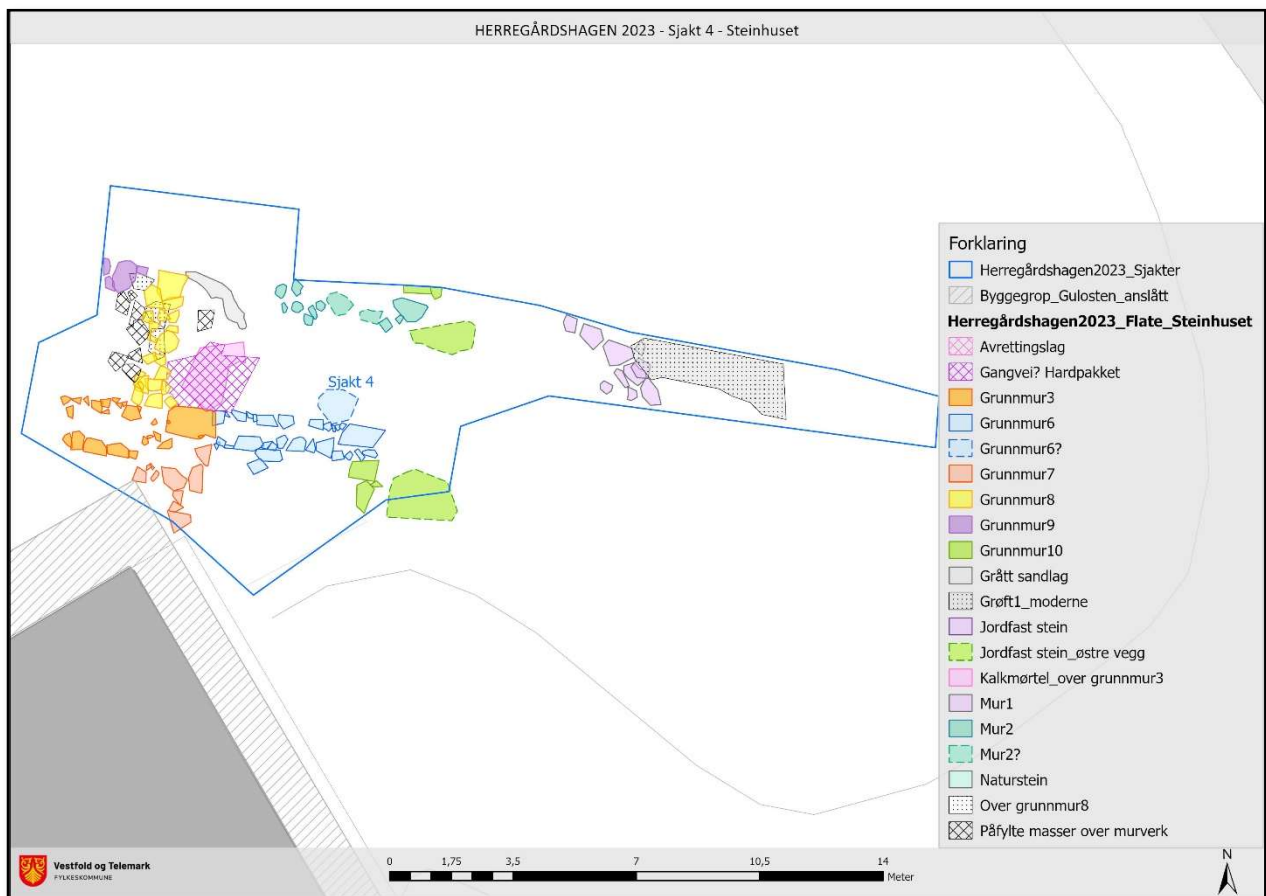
HERREGÅRDSHAGEN 2023 - Sjakt 4 - Steinhuset

Sjakt 4

Forklaring
Herregårdshagen2023_Sjakter
Byggegrop_Gulosten_anslått
Herregårdshagen2023_Flate_Steinhuset
Avrettingslag
Gangvei? Hardpakket
Grunnmur3
Grunnmur6
Grunnmur6?
Grunnmur7
Grunnmur8
Grunnmur9
Grunnmur10
Grått sandlag
Grøft1_moderne
Jordfast stein
Jordfast stein_østre vegg
Kalkmørtel_over grunnmur3
Mur1
Mur2
Mur2?
Naturstein
Over grunnmur8
Påfylte masser over murverk

Vestfold og Telemark
FYLKESKOMMUNE

0 1,75 3,5 7 10,5 14
Meter

N